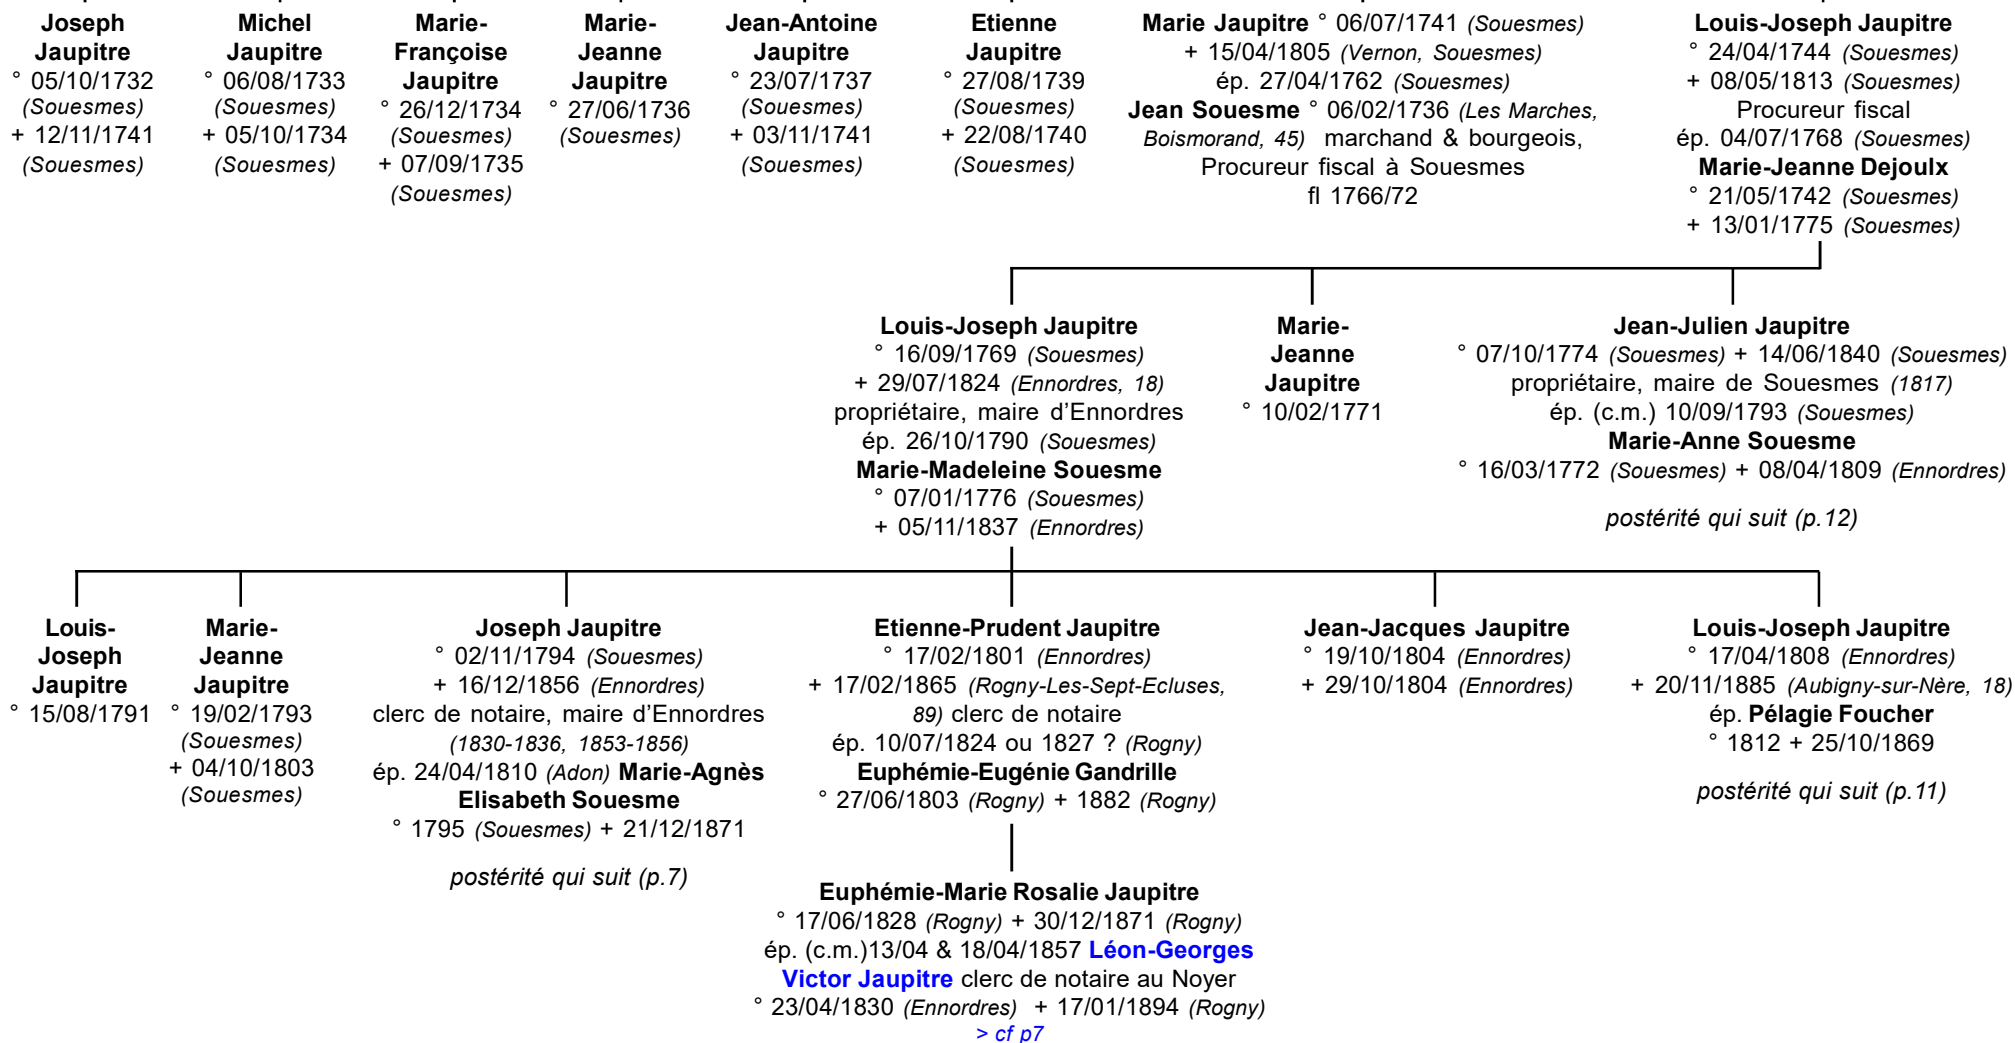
Joseph Jaupitre
° 05/10/1732 (Souesmes)
+ 12/11/1741 (Souesmes)

Michel Jaupitre
° 06/08/1733 (Souesmes)
+ 05/10/1734 (Souesmes)

Marie-Françoise Jaupitre
° 26/12/1734 (Souesmes)
+ 07/09/1735 (Souesmes)

Marie-Jeanne Jaupitre
° 27/06/1736 (Souesmes)

Jean-Antoine Jaupitre
° 23/07/1737 (Souesmes)
+ 03/11/1741 (Souesmes)

Etienne Jaupitre
° 27/08/1739 (Souesmes)
+ 22/08/1740 (Souesmes)

Marie Jaupitre ° 06/07/1741 (Souesmes)
+ 15/04/1805 (Vernon, Souesmes)
ép. 27/04/1762 (Souesmes)
Jean Souesme ° 06/02/1736 (Les Marches, Boismorand, 45) marchand & bourgeois, Procureur fiscal à Souesmes
fl 1766/72

Louis-Joseph Jaupitre
° 24/04/1744 (Souesmes)
+ 08/05/1813 (Souesmes)
Procureur fiscal
ép. 04/07/1768 (Souesmes)
Marie-Jeanne Dejoulx
° 21/05/1742 (Souesmes)
+ 13/01/1775 (Souesmes)

Louis-Joseph Jaupitre
° 16/09/1769 (Souesmes)
+ 29/07/1824 (Ennordres, 18)
propriétaire, maire d'Ennordres
ép. 26/10/1790 (Souesmes)
Marie-Madeleine Souesme
° 07/01/1776 (Souesmes)
+ 05/11/1837 (Ennordres)

Marie-Jeanne Jaupitre
° 10/02/1771

Jean-Julien Jaupitre
° 07/10/1774 (Souesmes) + 14/06/1840 (Souesmes)
propriétaire, maire de Souesmes (1817)
ép. (c.m.) 10/09/1793 (Souesmes)
Marie-Anne Souesme
° 16/03/1772 (Souesmes) + 08/04/1809 (Ennordres)

postérité qui suit (p.12)

Louis-Joseph Jaupitre
° 15/08/1791

Marie-Jeanne Jaupitre
° 19/02/1793 (Souesmes)
+ 04/10/1803 (Souesmes)

Joseph Jaupitre
° 02/11/1794 (Souesmes)
+ 16/12/1856 (Ennordres)
clerc de notaire, maire d'Ennordres (1830-1836, 1853-1856)
ép. 24/04/1810 (Adon) Marie-Agnès Elisabeth Souesme
° 1795 (Souesmes) + 21/12/1871

postérité qui suit (p.7)

Etienne-Prudent Jaupitre
° 17/02/1801 (Ennordres)
+ 17/02/1865 (Rogny-Les-Sept-Ecluses, 89) clerc de notaire
ép. 10/07/1824 ou 1827 ? (Rogny)
Euphémie-Eugénie Gandrille
° 27/06/1803 (Rogny) + 1882 (Rogny)

Jean-Jacques Jaupitre
° 19/10/1804 (Ennordres)
+ 29/10/1804 (Ennordres)

Louis-Joseph Jaupitre
° 17/04/1808 (Ennordres)
+ 20/11/1885 (Aubigny-sur-Nère, 18)
ép. Pélagie Foucher
° 1812 + 25/10/1869

postérité qui suit (p.11)

Euphémie-Marie Rosalie Jaupitre
° 17/06/1828 (Rogny) + 30/12/1871 (Rogny)
ép. (c.m.)13/04 & 18/04/1857 Léon-Georges Victor Jaupitre clerc de notaire au Noyer
° 23/04/1830 (Ennordres) + 17/01/1894 (Rogny)
> cf p7